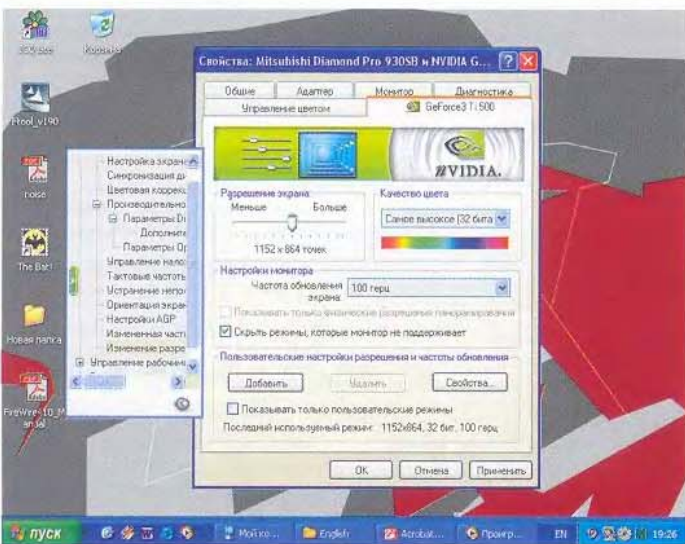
Свойства: Mitsubishi Diamond Pro 930SB и NVIDIA G...

Общие
Адаптер
Монитор
Диагностика
Управление цветом
GeForce3 Ti 500

NVIDIA.

Разрешение экрана
Меньше
Больше
1152 x 864 точек

Качество цвета
Самое высокое (32 бита)

Настройки монитора
Частота обновления экрана
100 герц
Показывать только физические разрешения панорамирования
Скрыть режимы, которые монитор не поддерживает

Пользовательские настройки разрешения и частоты обновления
Добавить
Удалить
Свойства...
Показывать только пользовательские режимы
Последний используемый режим: 1152x864, 32 бит, 100 герц

OK
Отмена
Применить

Настройка экран
Синхронизация д
Цветовая коррек
Производительно
Параметры Di
Дополните
Параметры Op
Управление нал
Тактовые частоты
Устранение непо
Ориентация экра
Настройки AGP
Измененная част
Изменение разре
Управление рабочим

Корзина
Ftool_v190
Noise
The Bat!
Новая папка
FireWire 10_Manual

пуск
Мой ко...
English
Acrobat...
Програ...
EN
19:26